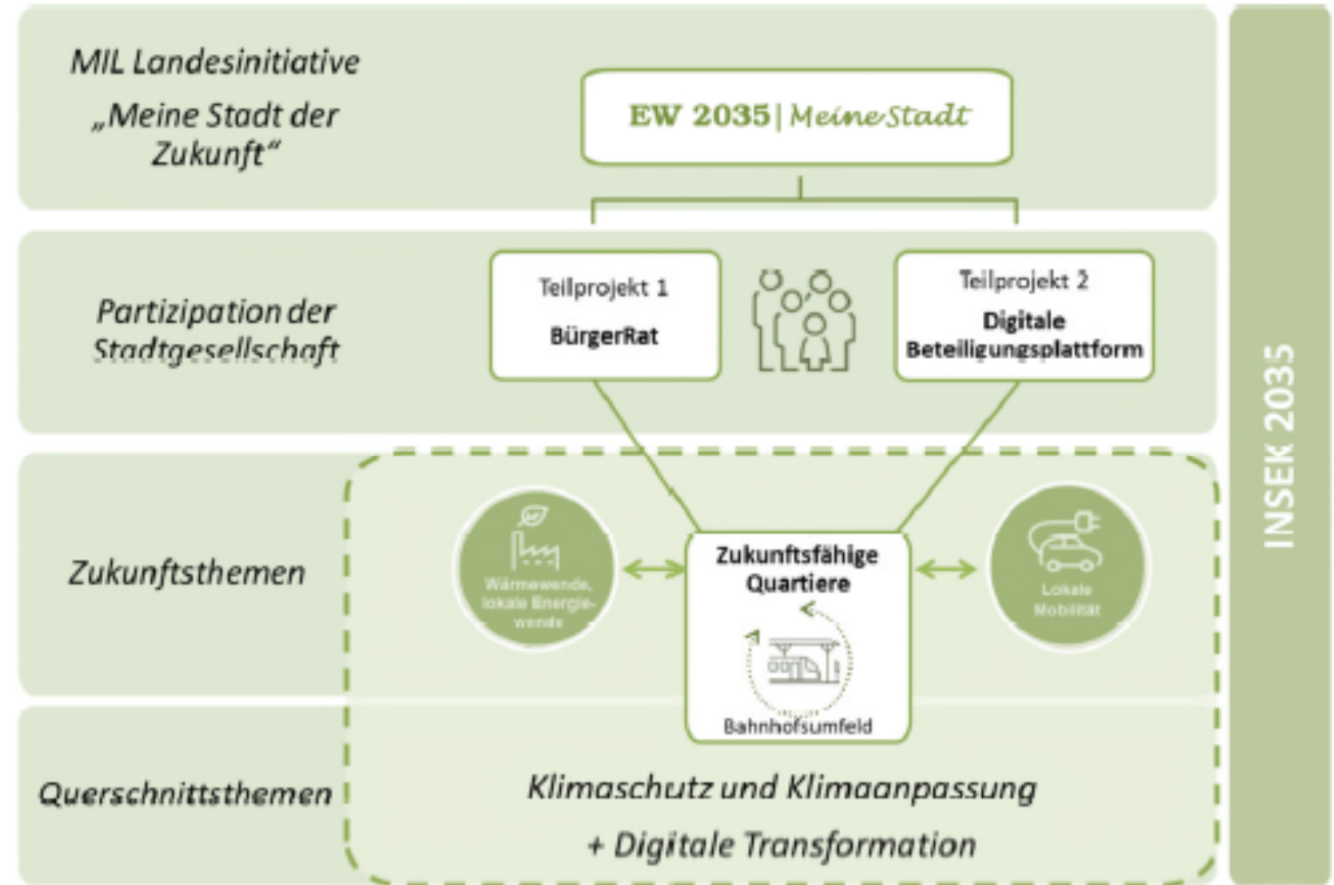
MIL Landesinitiative „Meine Stadt der Zukunft“

EW 2035 | Meine Stadt

Partizipation der Stadtgesellschaft

Teilprojekt 1
BürgerRat

Teilprojekt 2
Digitale Beteiligungsplattform

Zukunftsthemen

Wärmewende, lokale Energiewende

Zukunftsfähige Quartiere

Bahnhofsumfeld

Lokale Mobilität

Querschnittsthemen

Klimaschutz und Klimaanpassung
+ Digitale Transformation

INSEK 2035